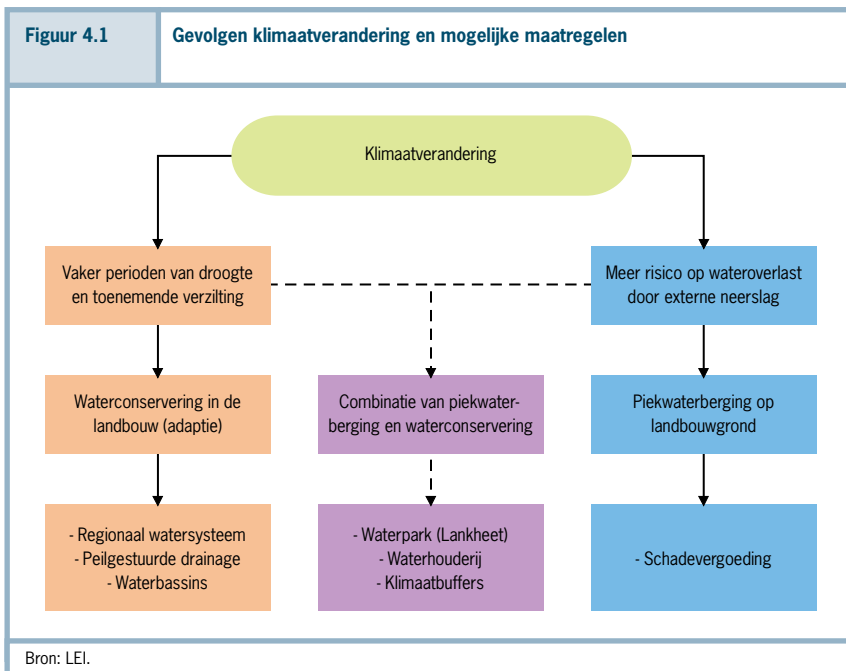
Figuur 4.1

Gevolgen klimaatverandering en mogelijke maatregelen

Klimaatverandering

Vaker perioden van droogte en toenemende verzilting

Meer risico op wateroverlast door externe neerslag

Waterconservering in de landbouw (adaptie)

Combinatie van piekwaterberging en waterconservering

Piekwaterberging op landbouwgrond

- Regionaal watersysteem
- Peilgestuurde drainage
- Waterbassins

- Waterpark (Lankheet)
- Waterhouderij
- Klimaatbuffers

- Schadevergoeding

Bron: LEI.